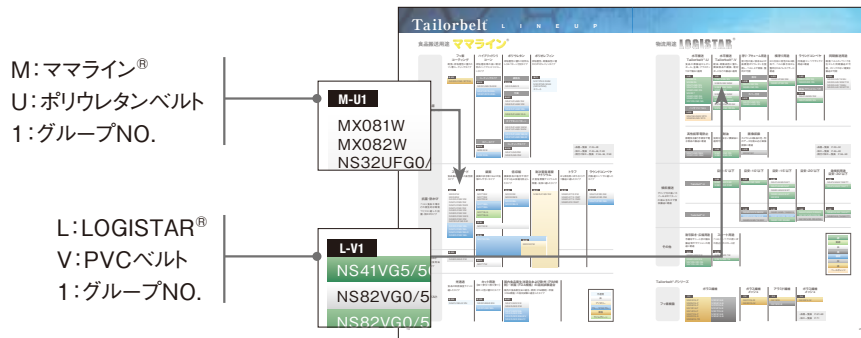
M：ママライン®
U：ポリウレタンベルト
1：グループNO.

M-U1
MX081W
MX082W
NS32UFG0/

L：LOGISTAR®
V：PVCベルト
1：グループNO.

L-V1
NS41VG5/5
NS82VG0/5
NS82VG0/5

Tailorbelt LINEUP
食品搬送用途 ママライン
物流用途 LOGISTAR
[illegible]